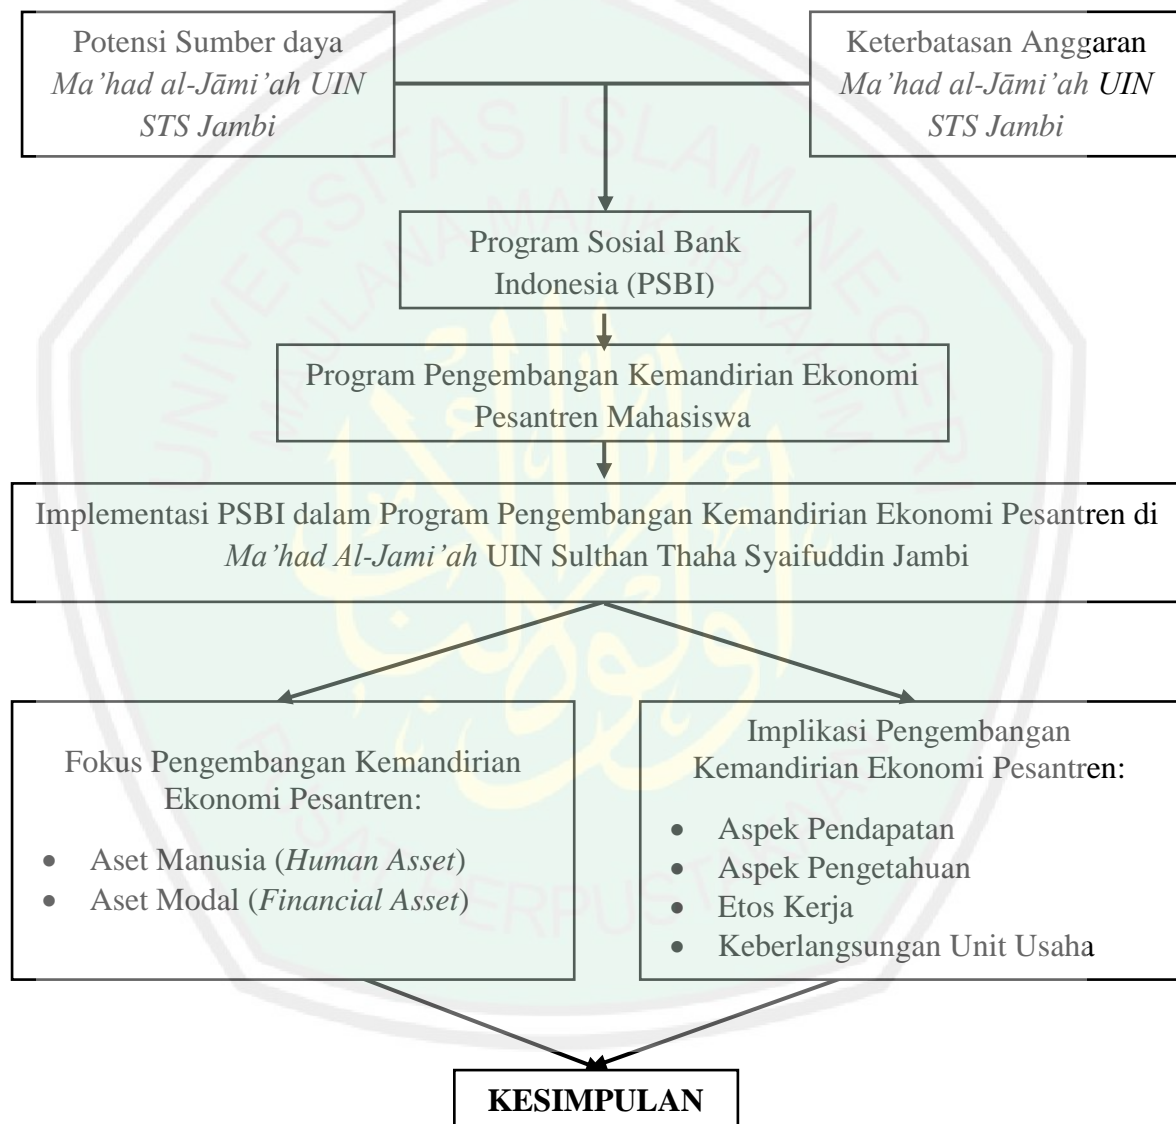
Potensi Sumber daya *Ma'had al-Jāmi'ah UIN STS Jambi*

Keterbatasan Anggaran *Ma'had al-Jāmi'ah UIN STS Jambi*

Program Sosial Bank Indonesia (PSBI)

Program Pengembangan Kemandirian Ekonomi Pesantren Mahasiswa

Implementasi PSBI dalam Program Pengembangan Kemandirian Ekonomi Pesantren di *Ma'had Al-Jami'ah* UIN Sulthan Thaha Syaifuddin Jambi

Fokus Pengembangan Kemandirian Ekonomi Pesantren:

- Aset Manusia (*Human Asset*)
- Aset Modal (*Financial Asset*)

Implikasi Pengembangan Kemandirian Ekonomi Pesantren:

- Aspek Pendapatan
- Aspek Pengetahuan
- Etos Kerja
- Keberlangsungan Unit Usaha

**KESIMPULAN**